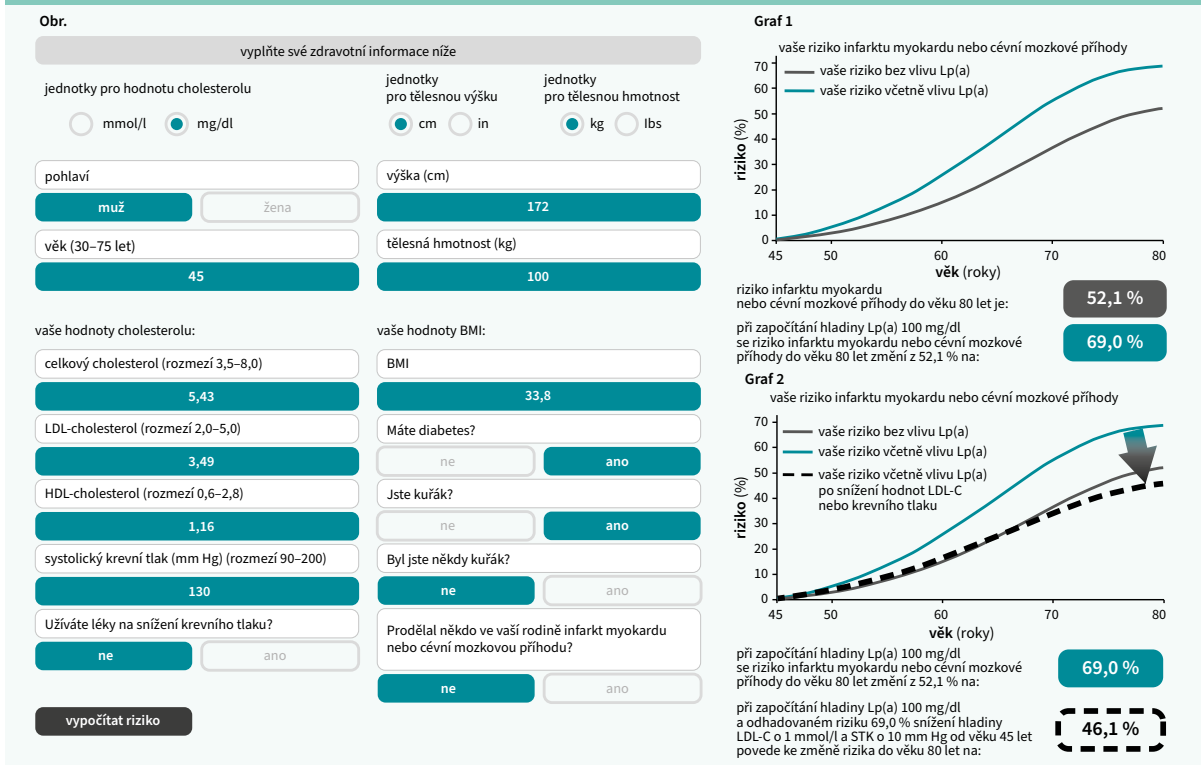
Obr.

vyplňte své zdravotní informace níže

jednotky pro hodnotu cholesterolu

mmol/l mg/dl

jednotky pro tělesnou výšku

cm in

jednotky pro tělesnou hmotnost

kg lbs

pohlaví

muž žena

výška (cm)

172

věk (30–75 let)

45

tělesná hmotnost (kg)

100

vaše hodnoty cholesterolu:

celkový cholesterol (rozmezí 3,5–8,0)

5,43

LDL-cholesterol (rozmezí 2,0–5,0)

3,49

HDL-cholesterol (rozmezí 0,6–2,8)

1,16

systolický krevní tlak (mm Hg) (rozmezí 90–200)

130

Užíváte léky na snížení krevního tlaku?

ne ano

vaše hodnoty BMI:

BMI

33,8

Máte diabetes?

ne ano

Jste kuřák?

ne ano

Byl jste někdy kuřák?

ne ano

Prodělal někdo ve vaší rodině infarkt myokardu nebo cévní mozkovou příhodu?

ne ano

vypočítat riziko

Graf 1

vaše riziko infarktu myokardu nebo cévní mozkové příhody

vaše riziko bez vlivu Lp(a)
vaše riziko včetně vlivu Lp(a)

riziko (%)

0 10 20 30 40 50 60 70

45 50 60 70 80

věk (roky)

riziko infarktu myokardu nebo cévní mozkové příhody do věku 80 let je:

52,1 %

při započítání hladiny Lp(a) 100 mg/dl se riziko infarktu myokardu nebo cévní mozkové příhody do věku 80 let změní z 52,1 % na:

69,0 %

Graf 2

vaše riziko infarktu myokardu nebo cévní mozkové příhody

vaše riziko bez vlivu Lp(a)
vaše riziko včetně vlivu Lp(a)
vaše riziko včetně vlivu Lp(a) po snížení hodnot LDL-C nebo krevního tlaku

riziko (%)

0 10 20 30 40 50 60 70

45 50 60 70 80

věk (roky)

při započítání hladiny Lp(a) 100 mg/dl se riziko infarktu myokardu nebo cévní mozkové příhody do věku 80 let změní z 52,1 % na:

69,0 %

při započítání hladiny Lp(a) 100 mg/dl a odhadovaném riziku 69,0 % snížení hladiny LDL-C o 1 mmol/l a STK o 10 mm Hg od věku 45 let povede ke změně rizika do věku 80 let na:

46,1 %